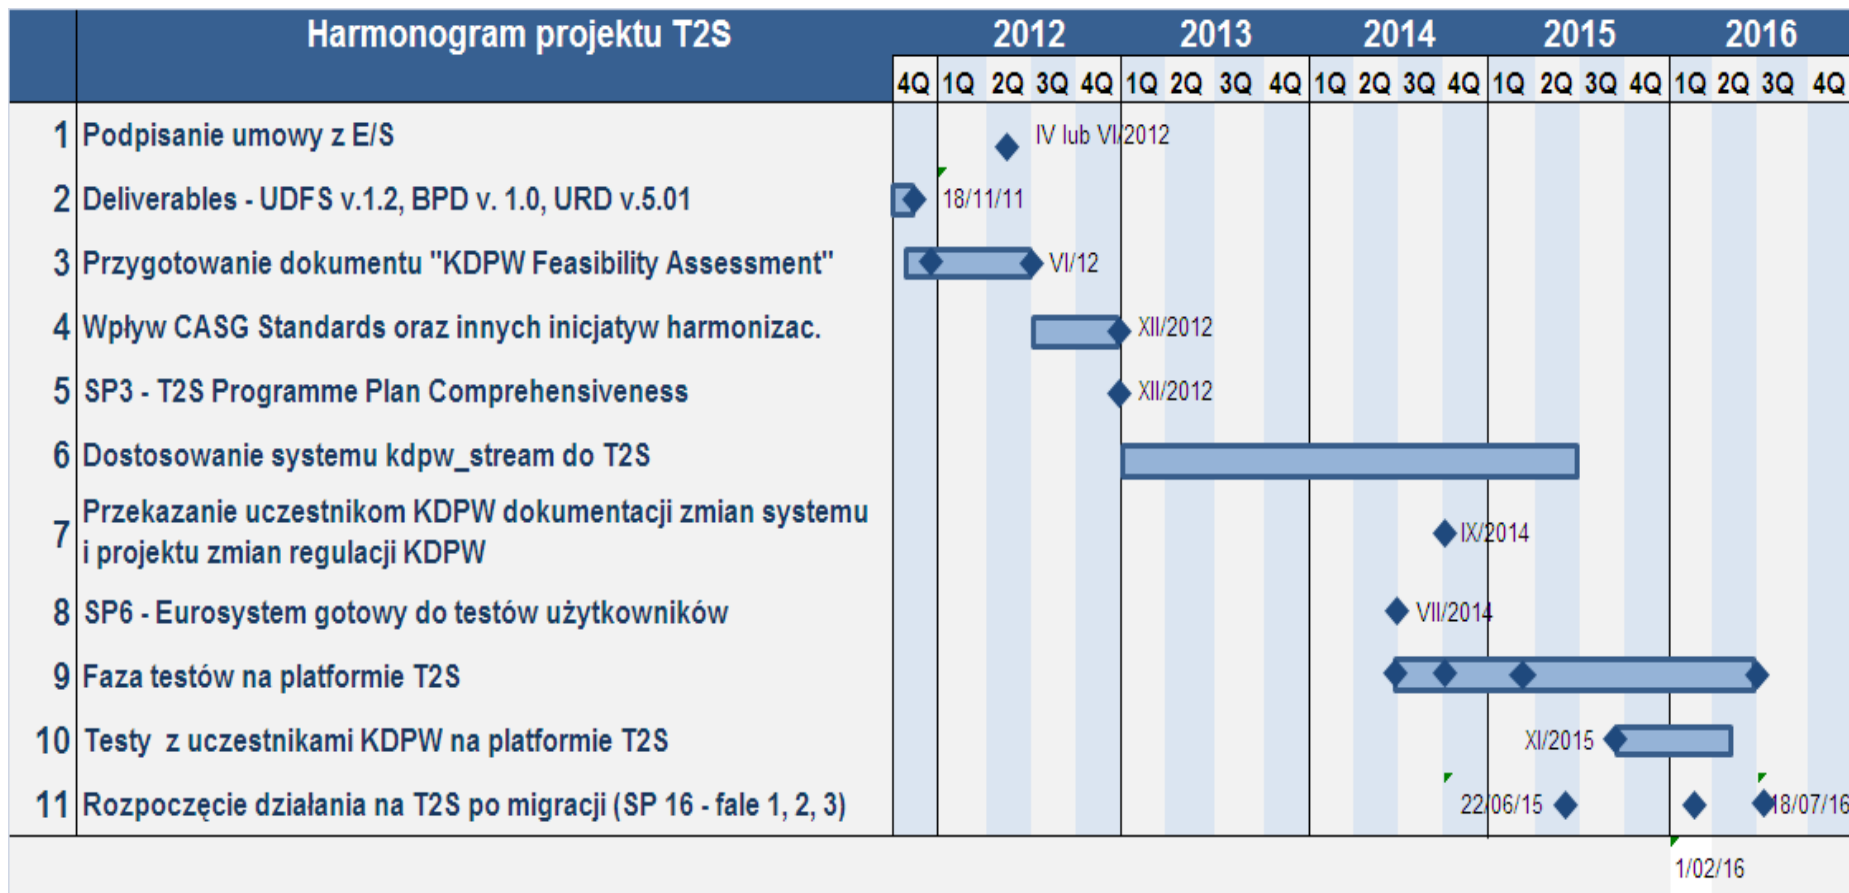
| | Harmonogram projektu T2S | 2012 | | | | 2013 | | | | 2014 | | | | 2015 | | | | 2016 | | | |
|---|---|---|---|---|---|---|---|---|---|---|---|---|---|---|---|---|---|---|---|---|---|
| | | 4Q | 1Q | 2Q | 3Q | 4Q | 1Q | 2Q | 3Q | 4Q | 1Q | 2Q | 3Q | 4Q | 1Q | 2Q | 3Q | 4Q | 1Q | 2Q | 3Q | 4Q |
| 1 | Podpisanie umowy z E/S | IV lub VI/2012 | | | | | | | | | | | | | | | | | | | | |
| 2 | Deliverables - UDFS v.1.2, BPD v. 1.0, URD v.5.01 | 18/11/11 | | | | | | | | | | | | | | | | | | | | |
| 3 | Przygotowanie dokumentu "KDPW Feasibility Assessment" | VI/12 | | | | | | | | | | | | | | | | | | | | |
| 4 | Wpływ CASG Standards oraz innych inicjatyw harmonizac. | XII/2012 | | | | | | | | | | | | | | | | | | | | |
| 5 | SP3 - T2S Programme Plan Comprehensiveness | XII/2012 | | | | | | | | | | | | | | | | | | | | |
| 6 | Dostosowanie systemu kdpw_stream do T2S | | | | | | | | | | | | | | | | | | | | | |
| 7 | Przekazanie uczestnikom KDPW dokumentacji zmian systemu i projektu zmian regulacji KDPW | IX/2014 | | | | | | | | | | | | | | | | | | | | |
| 8 | SP6 - Eurosystem gotowy do testów użytkowników | VII/2014 | | | | | | | | | | | | | | | | | | | | |
| 9 | Faza testów na platformie T2S | | | | | | | | | | | | | | | | | | | | | |
| 10 | Testy z uczestnikami KDPW na platformie T2S | XI/2015 | | | | | | | | | | | | | | | | | | | | |
| 11 | Rozpoczęcie działania na T2S po migracji (SP 16 - fale 1, 2, 3) | 22/06/15 | 18/07/16 | | | | | | | | | | | | | | | | | | | |

1/02/16